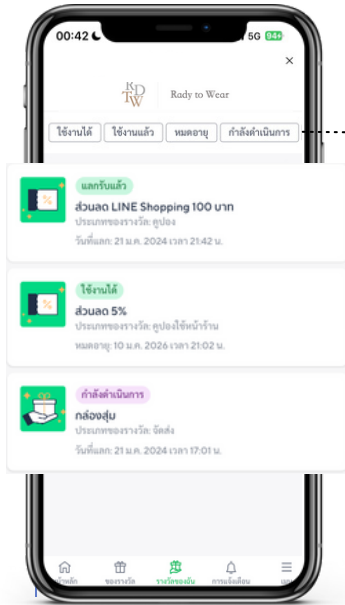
00:42 5G 94+

×

KDTW Rady to Wear

ใช้งานได้ ใช้งานแล้ว หมดอายุ กำลังดำเนินการ

แลกรับแล้ว
ส่วนลด LINE Shopping 100 บาท
ประเภทของรางวัล: คูปอง
วันที่แลก: 21 ม.ค. 2024 เวลา 21:42 น.

ใช้งานได้
ส่วนลด 5%
ประเภทของรางวัล: คูปองใช้หน้าร้าน
หมดอายุ: 10 ม.ค. 2026 เวลา 21:02 น.

กำลังดำเนินการ
กล่องสุ่ม
ประเภทของรางวัล: จัดส่ง
วันที่แลก: 21 ม.ค. 2024 เวลา 17:01 น.

หน้าหลัก ของรางวัล รางวัลของฉัน การแจ้งเตือน เมนู